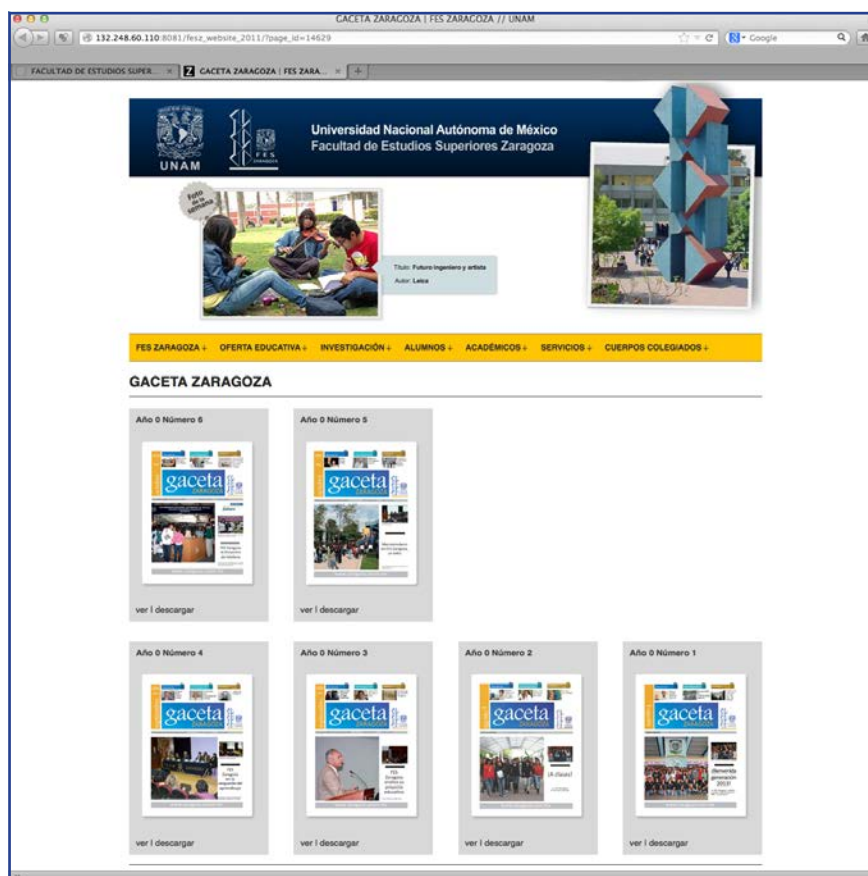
GACETA ZARAGOZA | FES ZARAGOZA // UNAM

132.248.60.110:8081/fesz_website_2011/?page_id=14629

Google

FACULTAD DE ESTUDIOS SUPER...

GACETA ZARAGOZA | FES ZARA...

UNAM

FES ZARAGOZA

Universidad Nacional Autónoma de México
Facultad de Estudios Superiores Zaragoza

Foto de la semana

Título: Futuro ingeniero y artista
Autor: Leiza

FES ZARAGOZA + OFERTA EDUCATIVA + INVESTIGACIÓN + ALUMNOS + ACADÉMICOS + SERVICIOS + CUERPOS COLEGIADOS +

GACETA ZARAGOZA

Año 0 Número 6

gaceta ZARAGOZA

ver | descargar

Año 0 Número 5

gaceta ZARAGOZA

ver | descargar

Año 0 Número 4

gaceta ZARAGOZA

ver | descargar

Año 0 Número 3

gaceta ZARAGOZA

ver | descargar

Año 0 Número 2

gaceta ZARAGOZA

¡A clases!

ver | descargar

Año 0 Número 1

gaceta ZARAGOZA

¡Bienvenida generación 2013!

ver | descargar